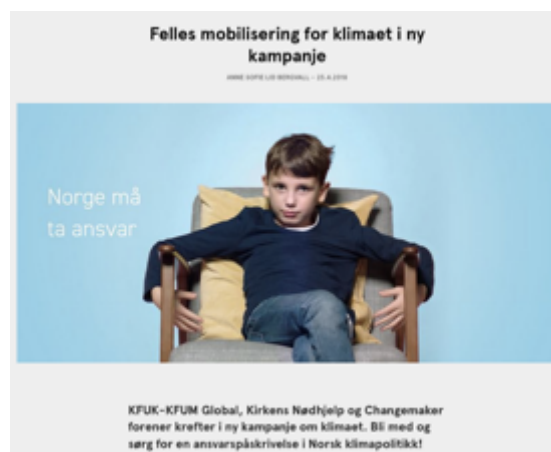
Felles mobilisering for klimaet i ny kampanje

ANNE SOFIE LID BERGDALL – 25.4.2019

Norge må ta ansvar

KFUK-KFUM Global, Kirkens Nødhjelp og Changemaker forener krefter i ny kampanje om klimaet. Bli med og sørg for en ansvarspåskrivelse i Norsk klimapolitikk!